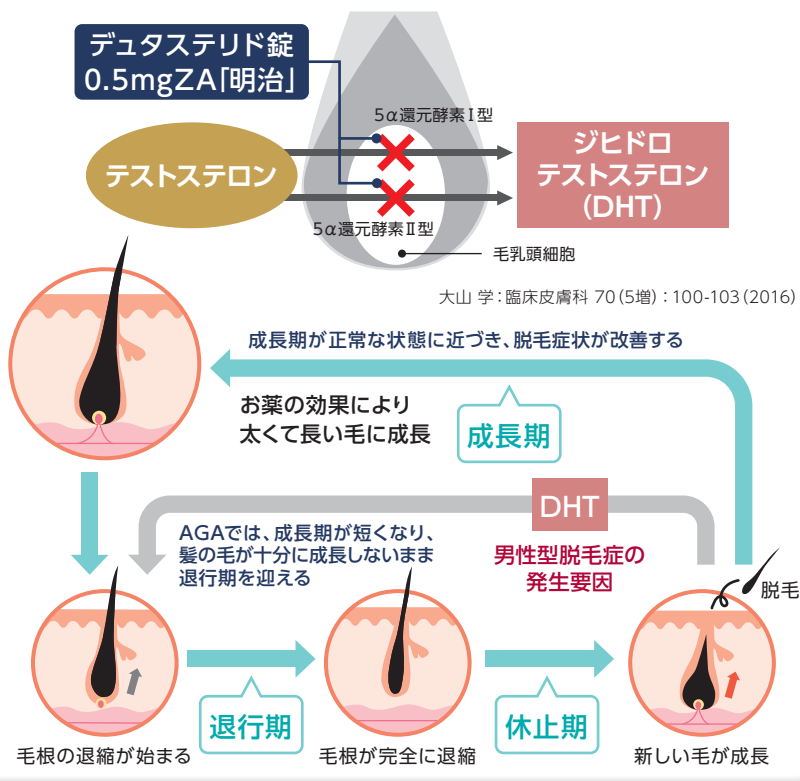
デュタステリド錠
0.5mgZA「明治」

5α還元酵素Ⅰ型

テストステロン

ジヒドロ
テストステロン
(DHT)

5α還元酵素Ⅱ型

毛乳頭細胞

大山 学：臨床皮膚科 70(5増)：100-103(2016)

成長期が正常な状態に近づき、脱毛症状が改善する

お薬の効果により
太くて長い毛に成長

成長期

DHT

AGAでは、成長期が短くなり、
髪の毛が十分に成長しないまま
退行期を迎える

男性型脱毛症の
発生要因

脱毛

退行期

休止期

毛根の退縮が始まる

毛根が完全に退縮

新しい毛が成長